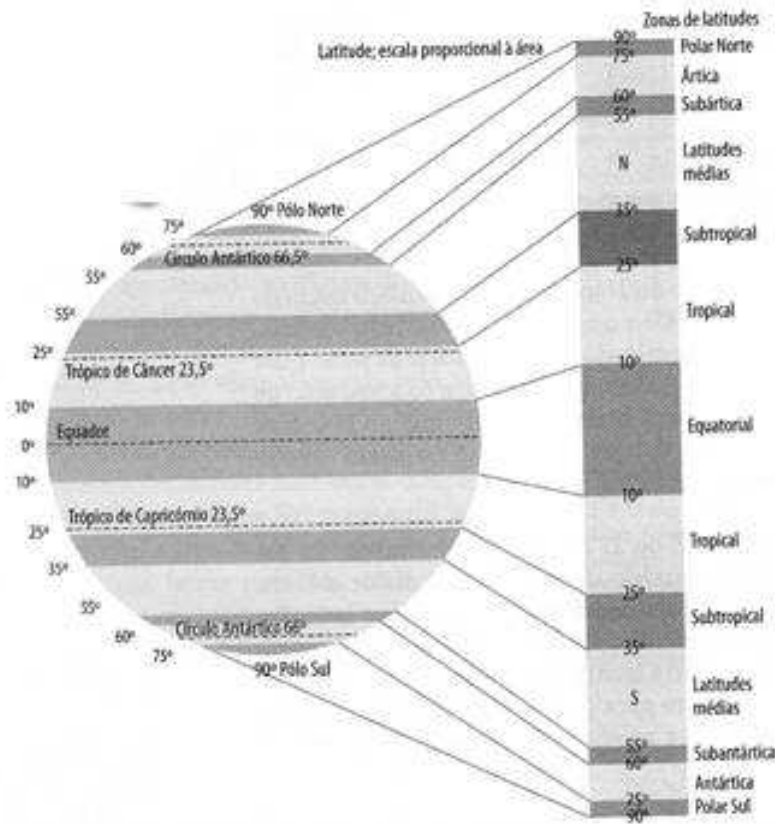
Zonas de latitudes
Latitude; escala proporcional à área
90°
Polar Norte
75°
Ártica
60°
Subártica
55°
N
Latitudes médias
35°
Subtropical
25°
Tropical
10°
Equatorial
10°
Tropical
25°
Subtropical
35°
S
Latitudes médias
55°
Subantártica
60°
Antártica
75°
Polar Sul
90°

90° Pólo Norte
75°
60°
Círculo Antártico 66,5°
55°
55°
25°
Trópico de Câncer 23,5°
10°
Equador
0°
10°
Trópico de Capricórnio 23,5°
25°
35°
55°
60°
Círculo Antártico 66°
75°
90° Pólo Sul